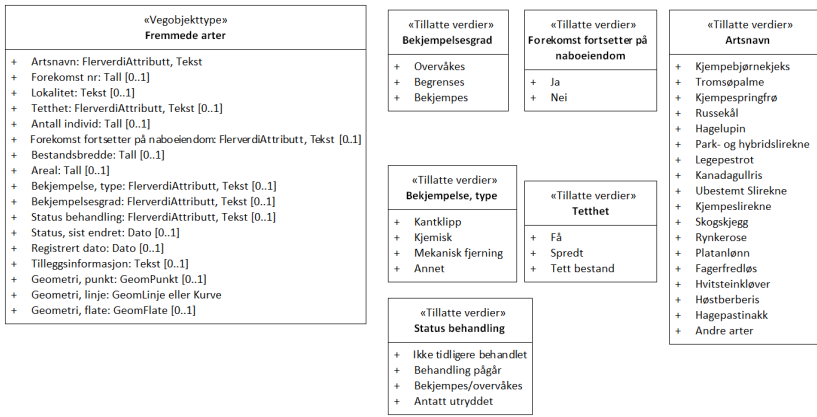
«Vegobjekttype»
Fremmede arter

+ Artsnavn: FlerverdiAttributt, Tekst
+ Forekomst nr: Tall [0..1]
+ Lokalitet: Tekst [0..1]
+ Tetthet: FlerverdiAttributt, Tekst [0..1]
+ Antall individ: Tall [0..1]
+ Forekomst fortsetter på naboeiendom: FlerverdiAttributt, Tekst [0..1]
+ Bestandsbredde: Tall [0..1]
+ Areal: Tall [0..1]
+ Bekjempelse, type: FlerverdiAttributt, Tekst [0..1]
+ Bekjempelsesgrad: FlerverdiAttributt, Tekst [0..1]
+ Status behandling: FlerverdiAttributt, Tekst [0..1]
+ Status, sist endret: Dato [0..1]
+ Registrert dato: Dato [0..1]
+ Tilleggsinformasjon: Tekst [0..1]
+ Geometri, punkt: GeomPunkt [0..1]
+ Geometri, linje: GeomLinje eller Kurve
+ Geometri, flate: GeomFlate [0..1]

«Tillatte verdier»
Bekjempelsesgrad

+ Overvåkes
+ Begrenses
+ Bekjempes

«Tillatte verdier»
Forekomst fortsetter på naboeiendom

+ Ja
+ Nei

«Tillatte verdier»
Artsnavn

+ Kjempebjørnekjeks
+ Tromsøpalme
+ Kjempespringfrø
+ Russekål
+ Hagelupin
+ Park- og hybridslirekne
+ Legepestrot
+ Kanadagullris
+ Ubestemt Slirekne
+ Kjempeslirekne
+ Skogskjegg
+ Rynkerose
+ Platanlønn
+ Fagerfredløs
+ Hvitsteinkløver
+ Høstberberis
+ Hagepastinakk
+ Andre arter

«Tillatte verdier»
Bekjempelse, type

+ Kantklipp
+ Kjemisk
+ Mekanisk fjerning
+ Annet

«Tillatte verdier»
Tetthet

+ Få
+ Spredt
+ Tett bestand

«Tillatte verdier»
Status behandling

+ Ikke tidligere behandlet
+ Behandling pågår
+ Bekjempes/overvåkes
+ Antatt utryddet